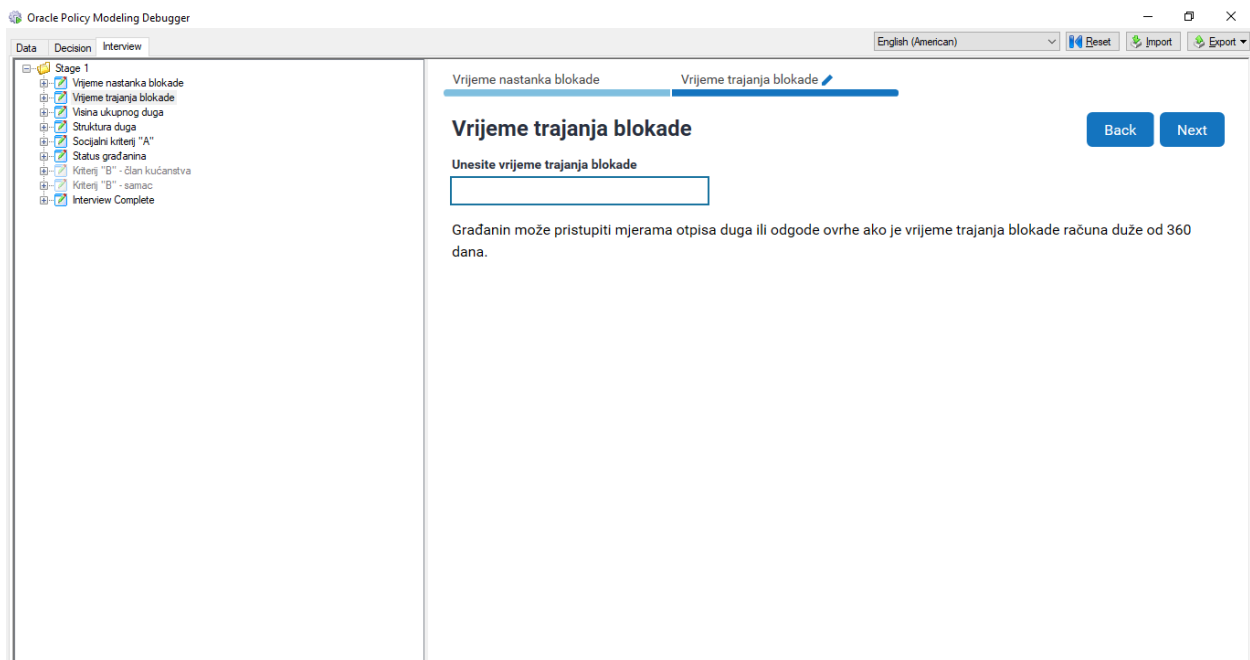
Oracle Policy Modeling Debugger

Data Decision Interview

English (American) Reset Import Export

Stage 1
Vrijeme nastanka blokade
Vrijeme trajanja blokade
Visina ukupnog duga
Struktura duga
Socijalni kriterij "A"
Status građanina
Kriterij "B" - član kućanstva
Kriterij "B" - samac
Interview Complete

Vrijeme nastanka blokade
Vrijeme trajanja blokade

Vrijeme trajanja blokade

Back Next

Unesite vrijeme trajanja blokade

Građanin može pristupiti mjerama otpisa duga ili odgode ovrhe ako je vrijeme trajanja blokade računa duže od 360 dana.